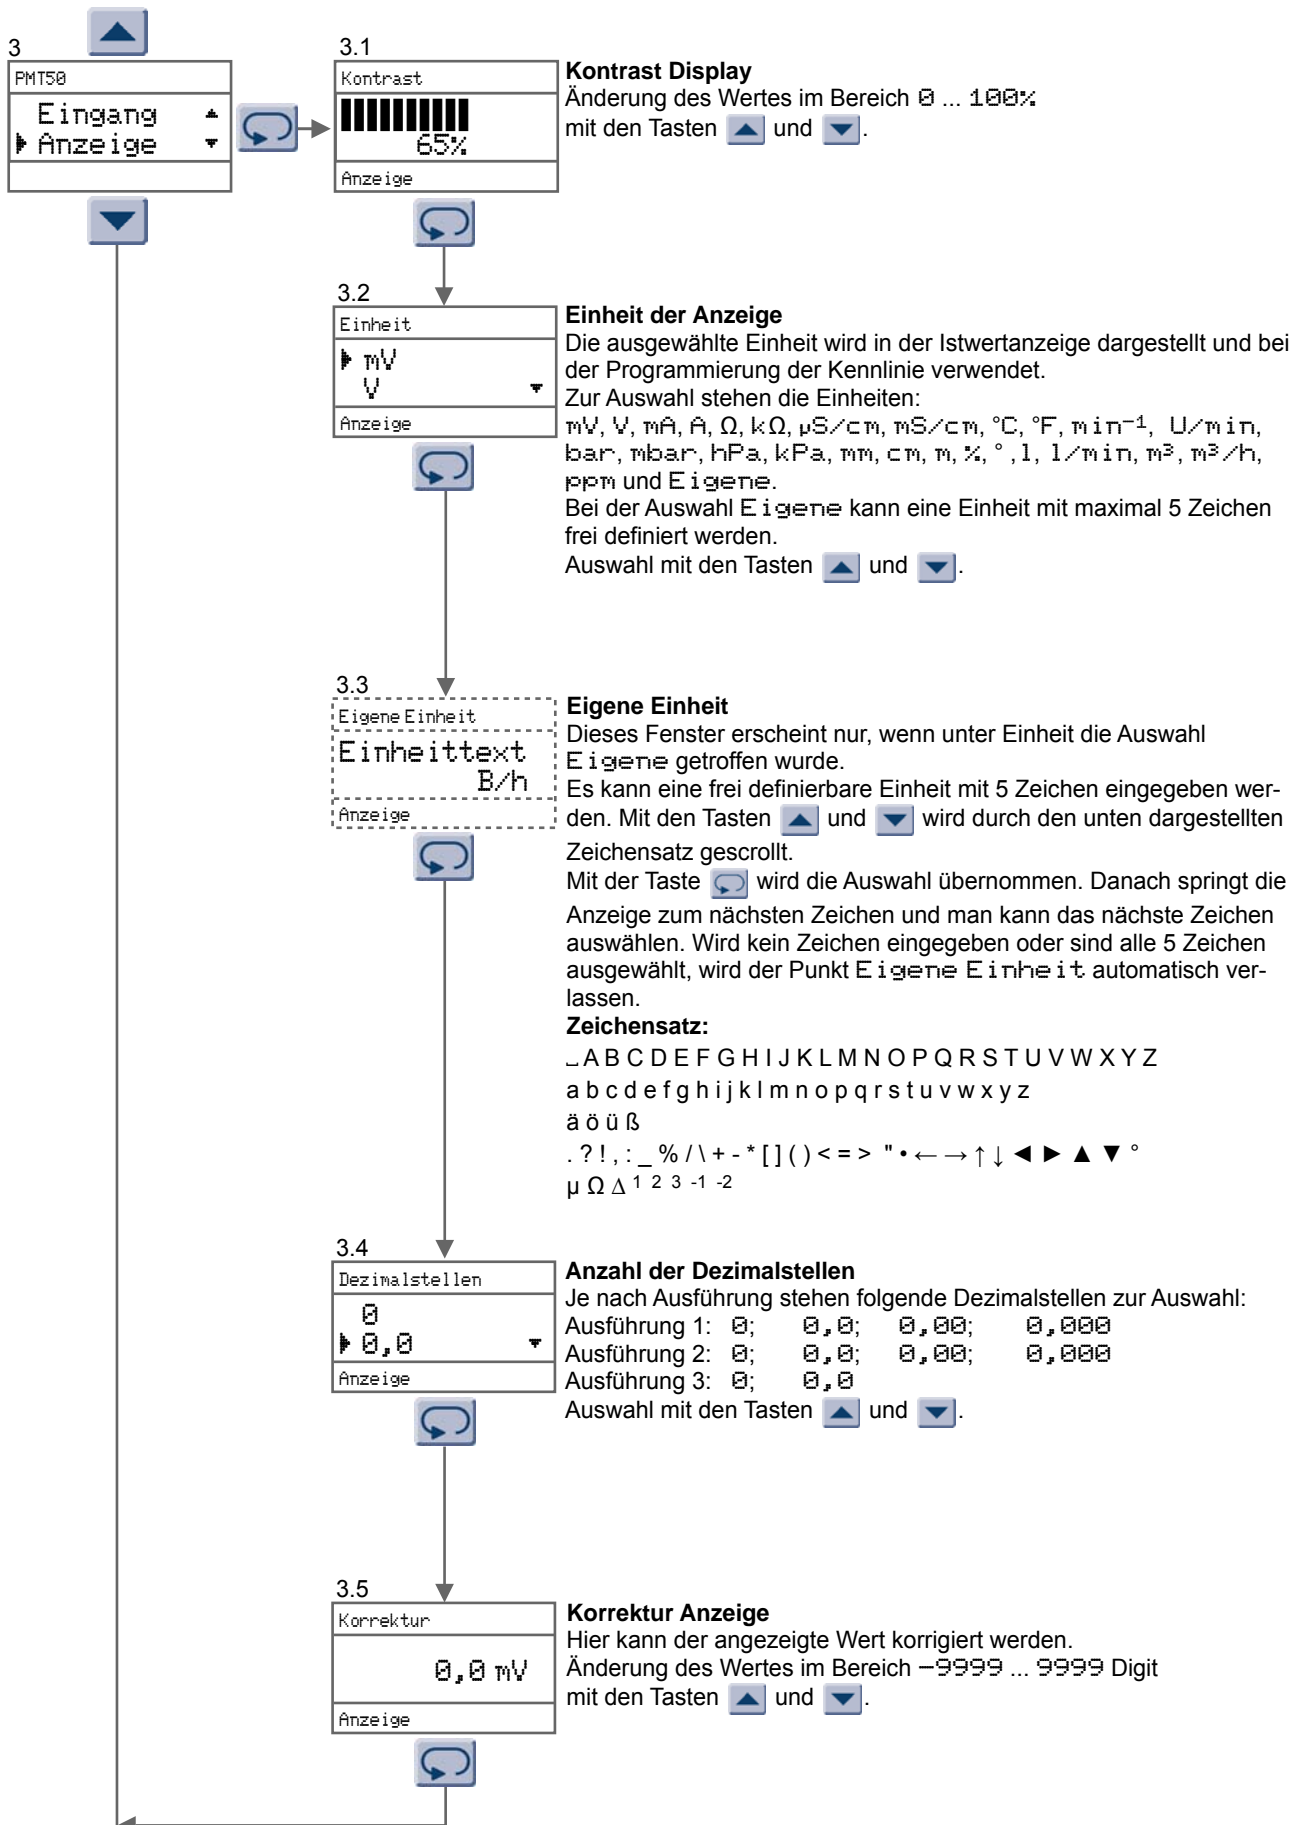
3

PMT50

Eingang

Anzeige

3.1

Kontrast

65%

Anzeige

**Kontrast Display**
Änderung des Wertes im Bereich 0 ... 100% mit den Tasten und .

3.2

Einheit

mV

V

Anzeige

**Einheit der Anzeige**
Die ausgewählte Einheit wird in der Istwertanzeige dargestellt und bei der Programmierung der Kennlinie verwendet.
Zur Auswahl stehen die Einheiten:
mV, V, mA, A, Ω, kΩ, µS/cm, mS/cm, °C, °F, $min^{-1}$, U/min, bar, mbar, hPa, kPa, mm, cm, m, %, °, l, l/min, $m^3$, $m^3/h$, ppm und Eigene.
Bei der Auswahl Eigene kann eine Einheit mit maximal 5 Zeichen frei definiert werden.
Auswahl mit den Tasten und .

3.3

Eigene Einheit

Einheittext

B/h

Anzeige

**Eigene Einheit**
Dieses Fenster erscheint nur, wenn unter Einheit die Auswahl Eigene getroffen wurde.
Es kann eine frei definierbare Einheit mit 5 Zeichen eingegeben werden. Mit den Tasten und wird durch den unten dargestellten Zeichensatz gescrollt.
Mit der Taste wird die Auswahl übernommen. Danach springt die Anzeige zum nächsten Zeichen und man kann das nächste Zeichen auswählen. Wird kein Zeichen eingegeben oder sind alle 5 Zeichen ausgewählt, wird der Punkt Eigene Einheit automatisch verlassen.
**Zeichensatz:**
␣A B C D E F G H I J K L M N O P Q R S T U V W X Y Z
a b c d e f g h i j k l m n o p q r s t u v w x y z
ä ö ü ß
. ? ! , : _ % / \ + - * [ ] ( ) < = > " • ← → ↑ ↓ ◄ ► ▲ ▼ °
µ Ω Δ $^1$ $^2$ $^3$ $^{-1}$ $^{-2}$

3.4

Dezimalstellen

0

0,0

Anzeige

**Anzahl der Dezimalstellen**
Je nach Ausführung stehen folgende Dezimalstellen zur Auswahl:
Ausführung 1: 0; 0,0; 0,00; 0,000
Ausführung 2: 0; 0,0; 0,00; 0,000
Ausführung 3: 0; 0,0
Auswahl mit den Tasten und .

3.5

Korrektur

0,0 mV

Anzeige

**Korrektur Anzeige**
Hier kann der angezeigte Wert korrigiert werden.
Änderung des Wertes im Bereich −9999 ... 9999 Digit mit den Tasten und .